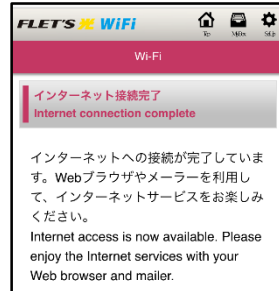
FLET'S WiFi
Top
Menu
Setup
Wi-Fi

インターネット接続完了
Internet connection complete

インターネットへの接続が完了しています。Webブラウザやメーラーを利用して、インターネットサービスをお楽しみください。
Internet access is now available. Please enjoy the Internet services with your Web browser and mailer.